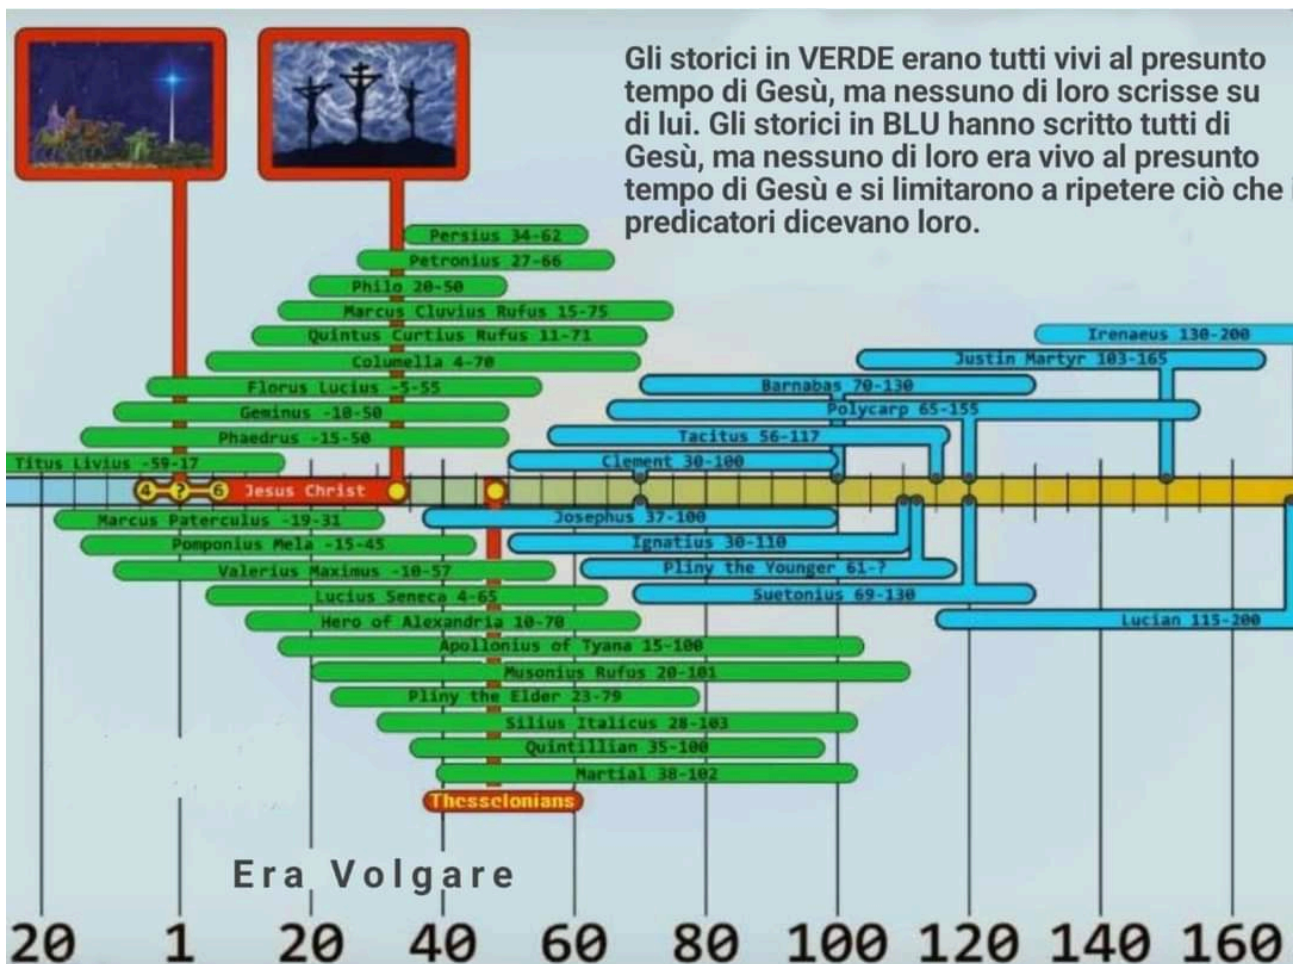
Gli storici in VERDE erano tutti vivi al presunto tempo di Gesù, ma nessuno di loro scrisse su di lui. Gli storici in BLU hanno scritto tutti di Gesù, ma nessuno di loro era vivo al presunto tempo di Gesù e si limitarono a ripetere ciò che i predicatori dicevano loro.

Persius 34-62
Petronius 27-66
Philo 20-50
Marcus Cluvius Rufus 15-75
Quintus Curtius Rufus 11-71
Columella 4-70
Florus Lucius -5-55
Geminus -10-50
Phaedrus -15-50
Titus Livius -59-17
4 ? 6 Jesus Christ
Marcus Paterculus -19-31
Pomponius Mela -15-45
Valerius Maximus -10-57
Lucius Seneca 4-65
Hero of Alexandria 10-70
Apollonius of Tyana 15-100
Musonius Rufus 20-101
Pliny the Elder 23-79
Silius Italicus 28-103
Quintillian 35-100
Martial 38-102
Thesselonians

Irenaeus 130-200
Justin Martyr 103-165
Barnabas 70-130
Polycarp 65-155
Tacitus 56-117
Clement 30-100
Josephus 37-100
Ignatius 30-110
Pliny the Younger 61-?
Suetonius 69-130
Lucian 115-200

Era Volgare

20 1 20 40 60 80 100 120 140 160